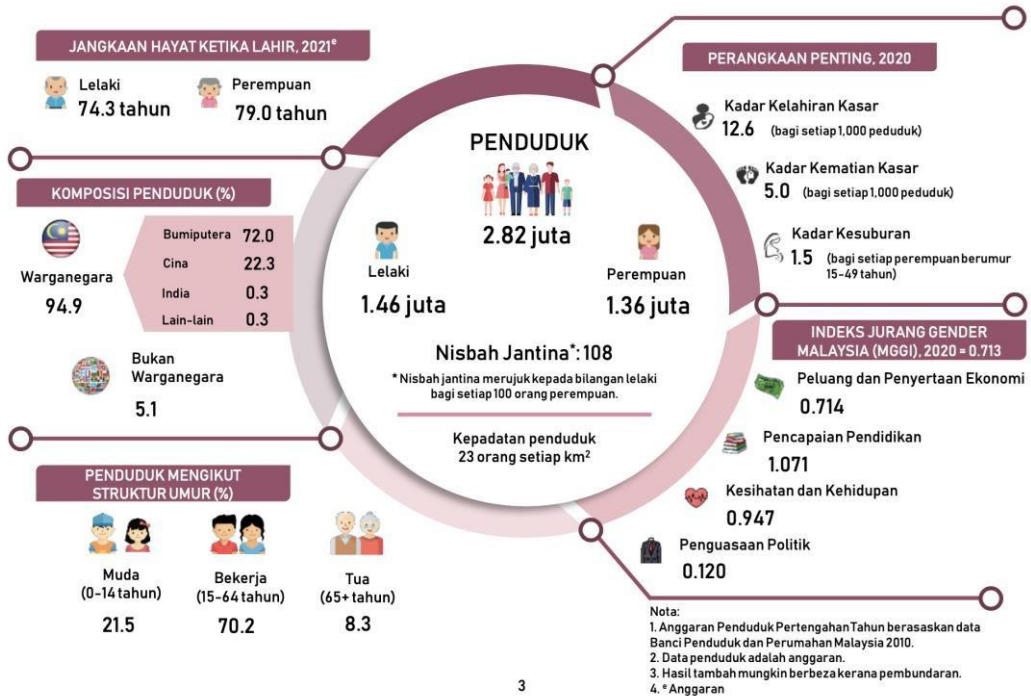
JANGKAAN HAYAT KETIKA LAHIR, 2021$^e$

Lelaki
74.3 tahun

Perempuan
79.0 tahun

KOMPOSISI PENDUDUK (%)

Warganegara
94.9

| | |
|---|---|
| Bumiputera | 72.0 |
| Cina | 22.3 |
| India | 0.3 |
| Lain-lain | 0.3 |

Bukan Warganegara
5.1

PENDUDUK MENGIKUT STRUKTUR UMUR (%)

Muda (0-14 tahun)
21.5

Bekerja (15-64 tahun)
70.2

Tua (65+ tahun)
8.3

PENDUDUK
2.82 juta

Lelaki
1.46 juta

Perempuan
1.36 juta

Nisbah Jantina*: 108
* Nisbah jantina merujuk kepada bilangan lelaki bagi setiap 100 orang perempuan.

Kepadatan penduduk
23 orang setiap km$^2$

PERANGKAAN PENTING, 2020

Kadar Kelahiran Kasar
12.6 (bagi setiap 1,000 peduduk)

Kadar Kematian Kasar
5.0 (bagi setiap 1,000 peduduk)

Kadar Kesuburan
1.5 (bagi setiap perempuan berumur 15-49 tahun)

INDEKS JURANG GENDER MALAYSIA (MGGI), 2020 = 0.713

Peluang dan Penyertaan Ekonomi
0.714

Pencapaian Pendidikan
1.071

Kesihatan dan Kehidupan
0.947

Penguasaan Politik
0.120

Nota:
1. Anggaran Penduduk Pertengahan Tahun berasaskan data Banci Penduduk dan Perumahan Malaysia 2010.
2. Data penduduk adalah anggaran.
3. Hasil tambah mungkin berbeza kerana pembundaran.
4. $^e$ Anggaran

3